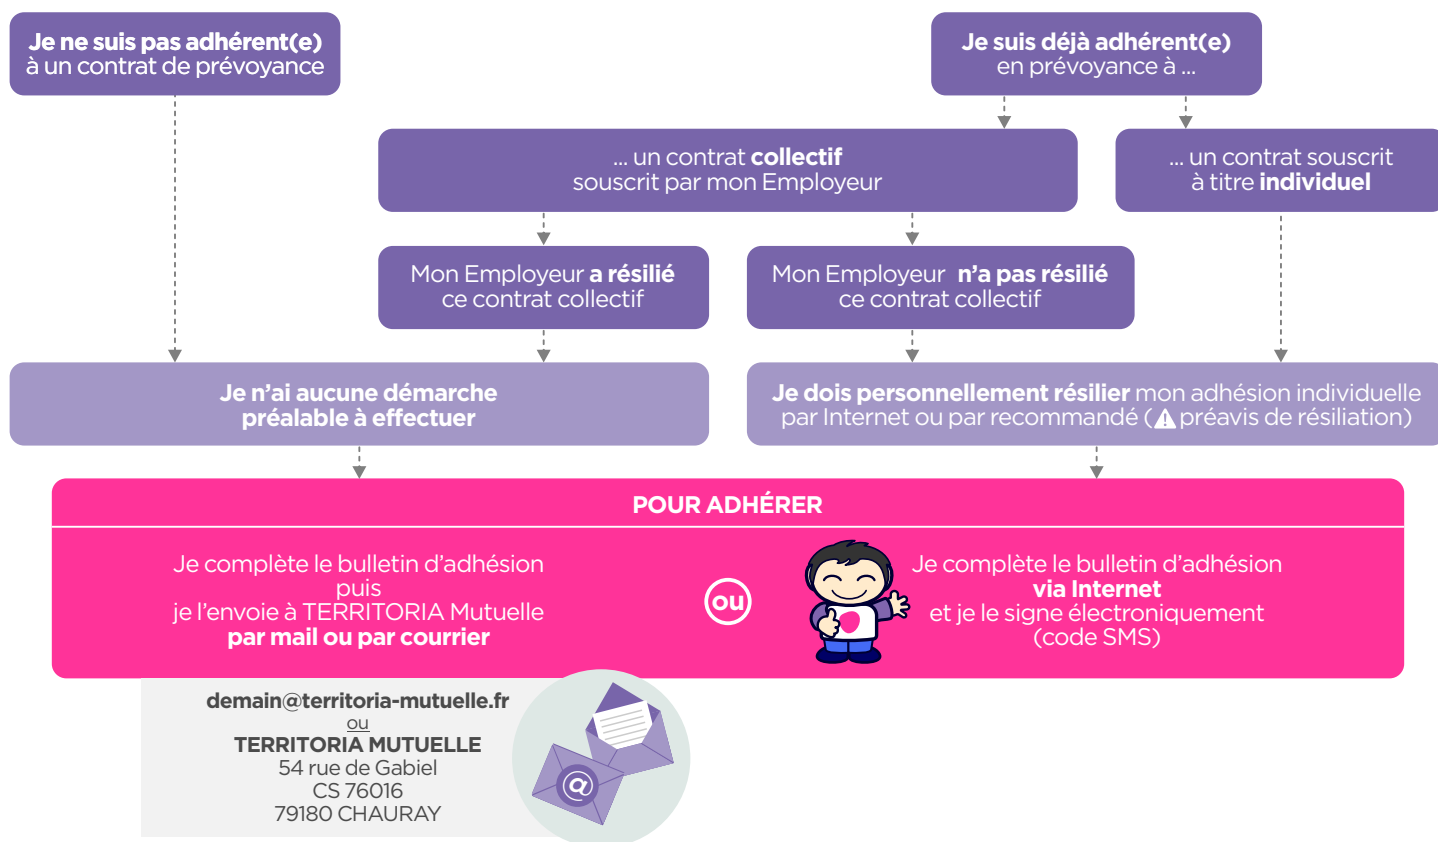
Je ne suis pas adhérent(e) à un contrat de prévoyance

Je suis déjà adhérent(e) en prévoyance à ...

... un contrat collectif souscrit par mon Employeur

... un contrat souscrit à titre individuel

Mon Employeur a résilié ce contrat collectif

Mon Employeur n'a pas résilié ce contrat collectif

Je n'ai aucune démarche préalable à effectuer

Je dois personnellement résilier mon adhésion individuelle par Internet ou par recommandé (⚠ préavis de résiliation)

POUR ADHÉRER

Je complète le bulletin d'adhésion puis je l'envoie à TERRITORIA Mutuelle par mail ou par courrier

ou

Je complète le bulletin d'adhésion via Internet et je le signe électroniquement (code SMS)

demain@territoria-mutuelle.fr
ou
TERRITORIA MUTUELLE
54 rue de Gabiel
CS 76016
79180 CHAURAY

@